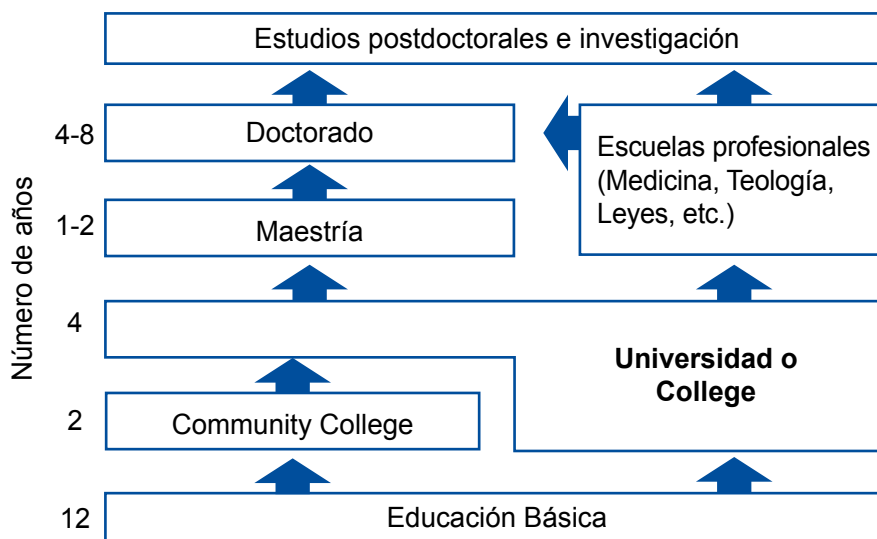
Estudios postdoctorales e investigación

4-8 Doctorado

Escuelas profesionales (Medicina, Teología, Leyes, etc.)

1-2 Maestría

Número de años

4

Universidad o College

2 Community College

12 Educación Básica